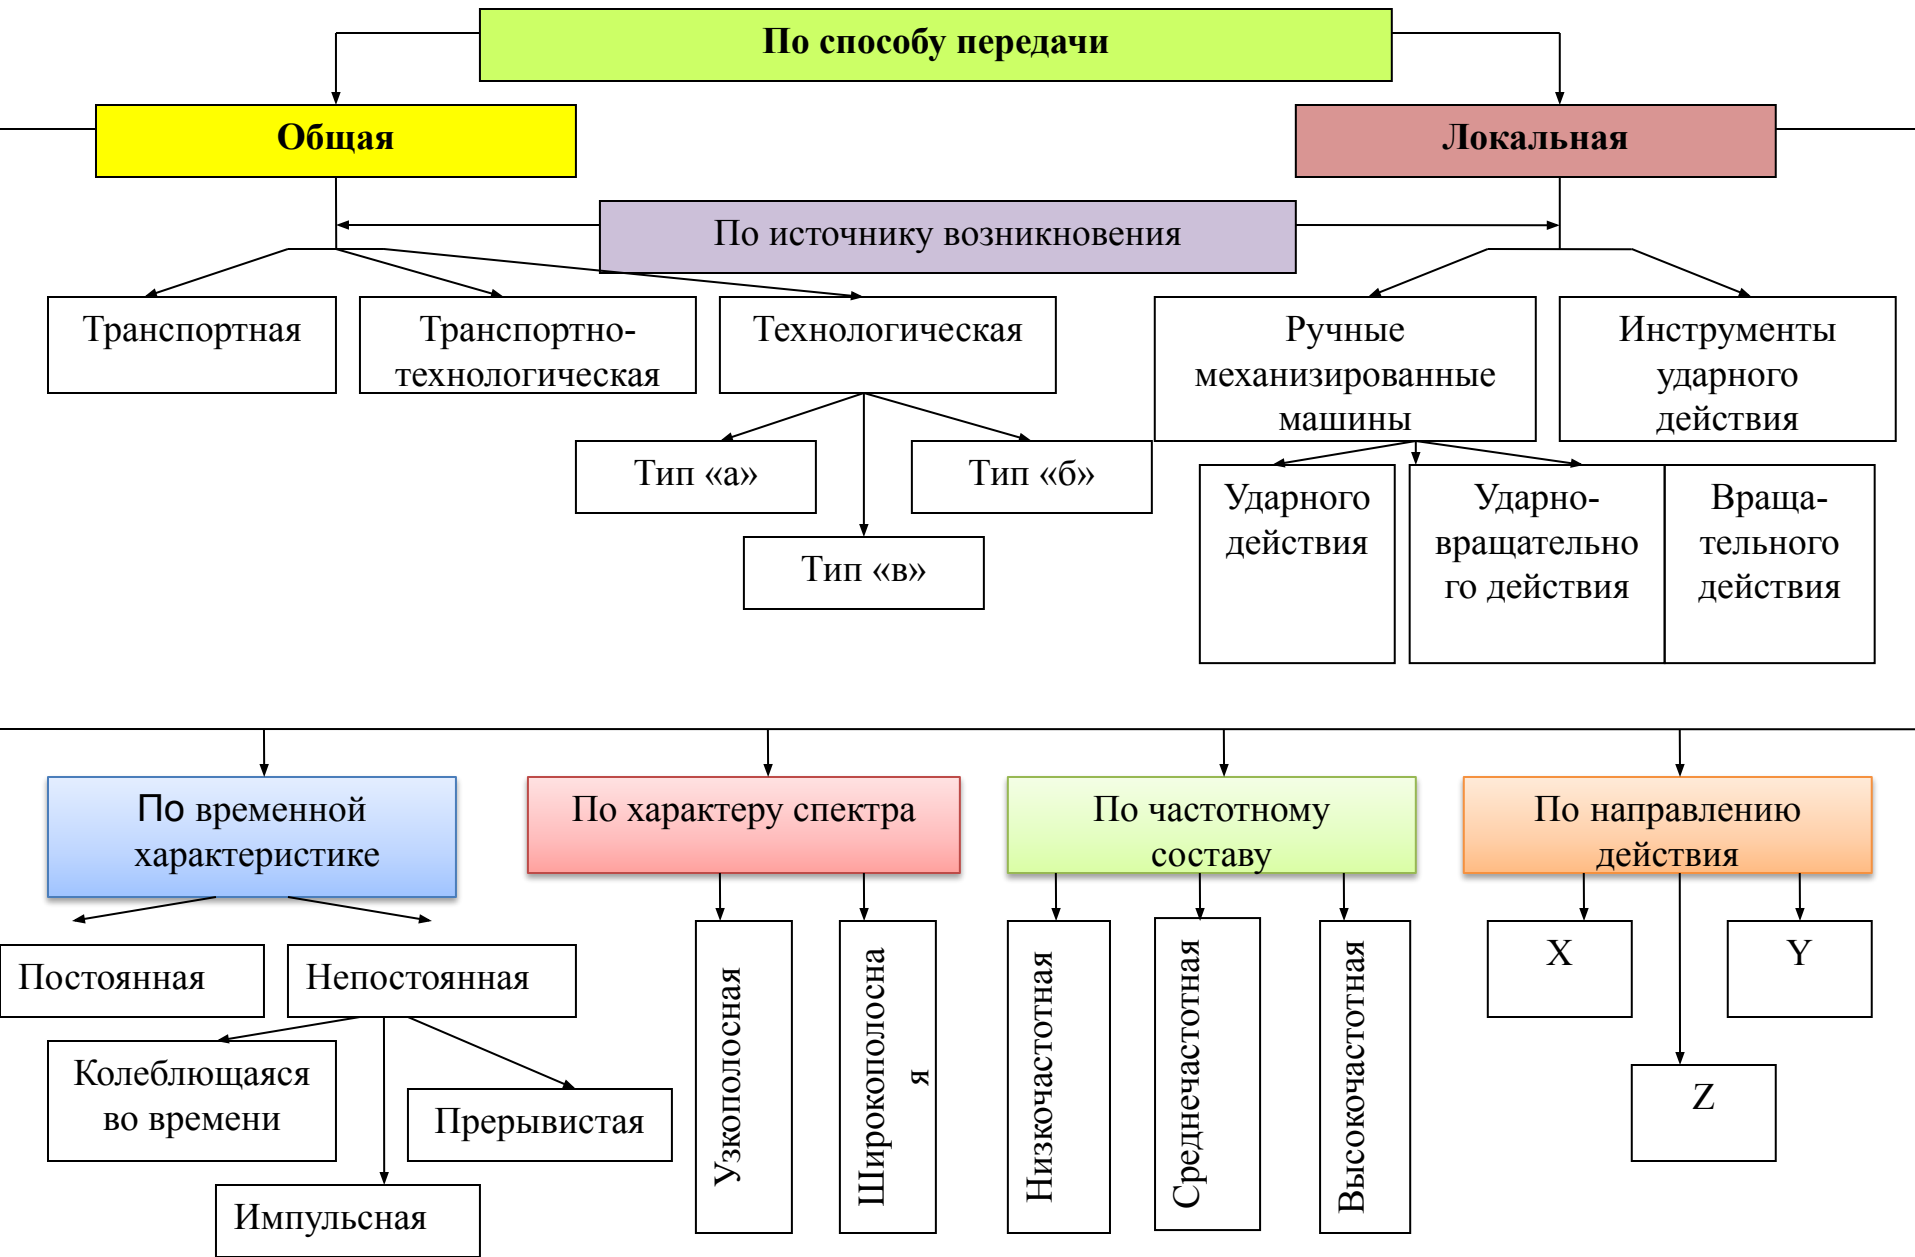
По способу передачи

Общая

Локальная

По источнику возникновения

Транспортная

Транспортно-технологическая

Технологическая

Ручные механизированные машины

Инструменты ударного действия

Тип «а»

Тип «б»

Тип «в»

Ударного действия

Ударно-вращательного действия

Враща-тельного действия

По временной характеристике

По характеру спектра

По частотному составу

По направлению действия

Постоянная

Непостоянная

Колеблющаяся во времени

Прерывистая

Импульсная

Узкополосная

Широкополосна я

Низкочастотная

Среднечастотная

Высокочастотная

X

Y

Z